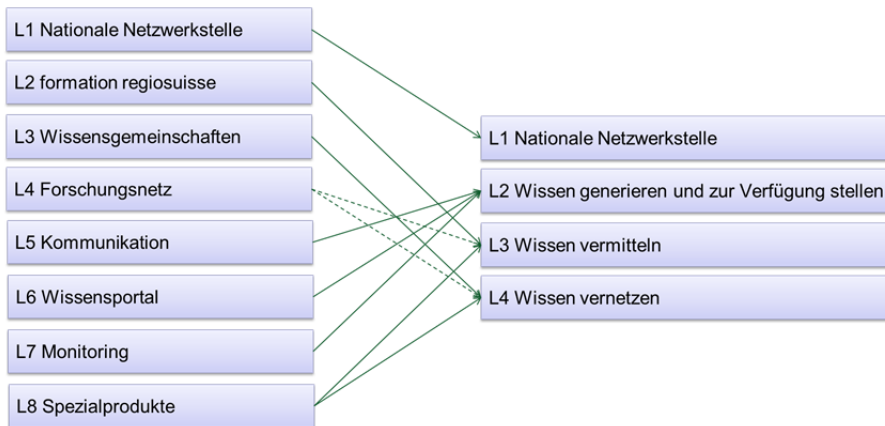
L1 Nationale Netzwerkstelle

L2 formation regiosuisse

L3 Wissensgemeinschaften

L4 Forschungsnetz

L5 Kommunikation

L6 Wissensportal

L7 Monitoring

L8 Spezialprodukte

L1 Nationale Netzwerkstelle

L2 Wissen generieren und zur Verfügung stellen

L3 Wissen vermitteln

L4 Wissen vernetzen